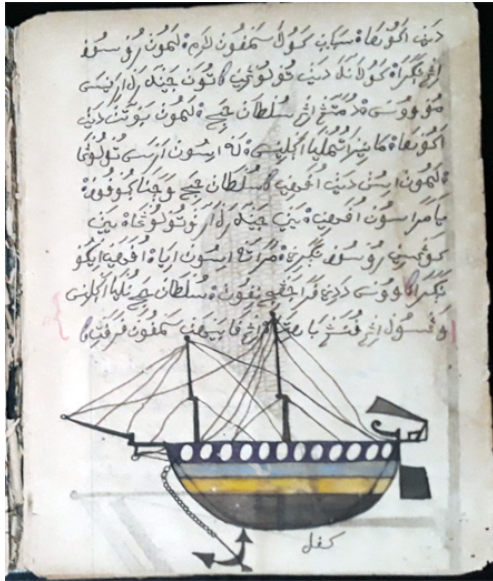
دڠن اڠكوتنڽ سببڽ كوراڠ سمڤون لاكي دان كمودين دوسن
الله مڠكراه كولڠ دڠن كوتوي كاتون جيند راجا
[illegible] سلطان ججى دان كمودين بوكن دڠن
اڠكوتنڽ مانيڤيس بليا اكلهى كلوار اسون ارس تولوتڽ
كمودين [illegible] دڠن اڠكمن سلطان ججى و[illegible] كوفن
بامراسون افهمن مڽن جيند راجا توكوڠ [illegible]
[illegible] روسون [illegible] اسون اڤا افهمن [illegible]
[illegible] دڠن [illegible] سلطان ججى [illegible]
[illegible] كمودين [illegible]

كفل